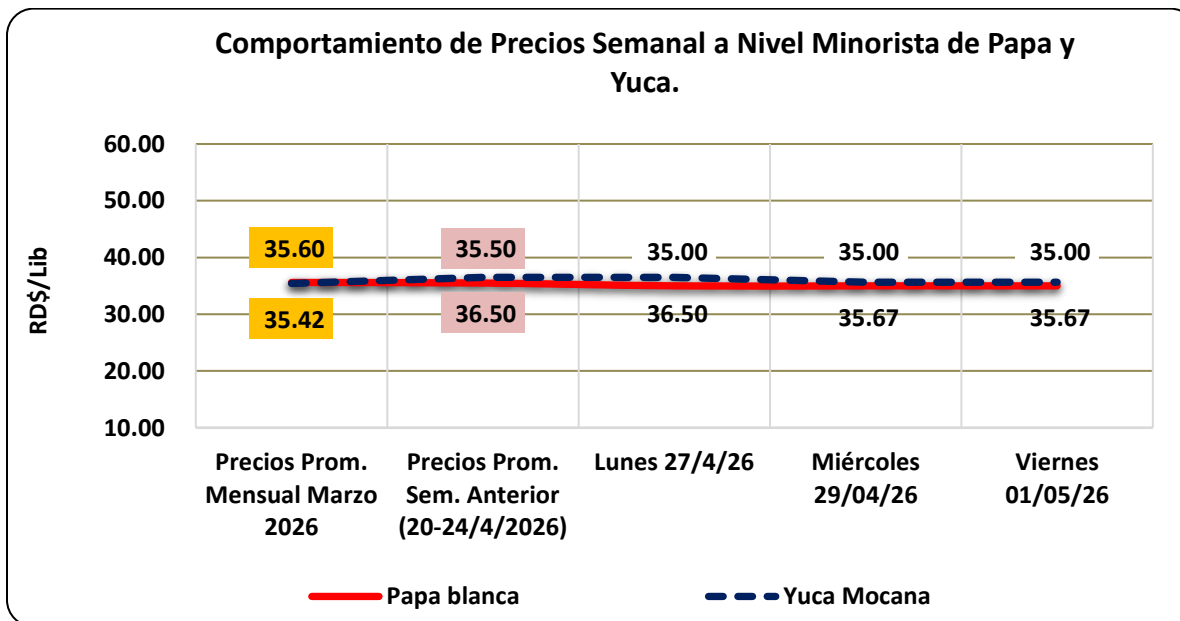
Comportamiento de Precios Semanal a Nivel Minorista de Papa y Yuca.

RD$/Lib

60.00
50.00
40.00
30.00
20.00
10.00

35.60
35.42
35.50
36.50
35.00
36.50
35.00
35.67
35.00
35.67

Precios Prom. Mensual Marzo 2026
Precios Prom. Sem. Anterior (20-24/4/2026)
Lunes 27/4/26
Miércoles 29/04/26
Viernes 01/05/26

Papa blanca
Yuca Mocana